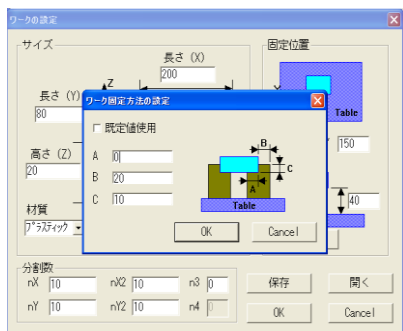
ワークの設定

サイズ

長さ (X)

200

長さ (Y)

80

Z

高さ (Z)

20

材質

ﾌﾟﾗｽﾃｨｯｸ

固定位置

Table

150

40

ワーク固定方法の設定

既定値使用

A 0

B 20

C 10

B

C

A

Table

OK

Cancel

分割数

nX 10

nX2 10

n3 0

nY 10

nY2 10

n4 0

保存

開く

OK

Cancel